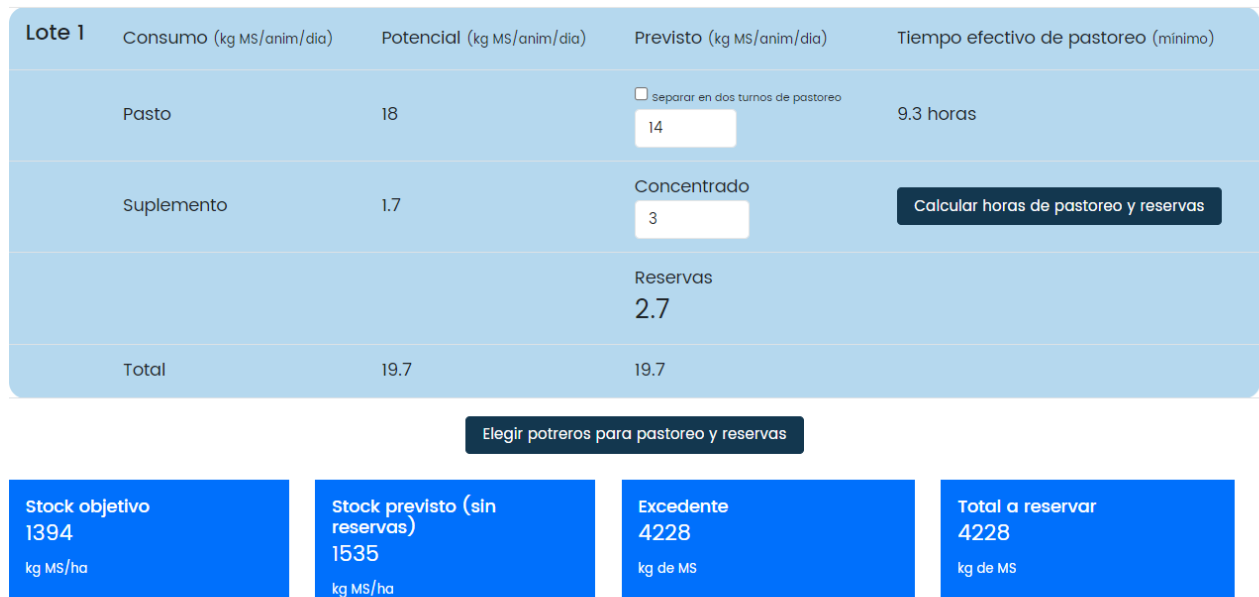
| Lote 1 | Consumo (kg MS/anim/dia) | Potencial (kg MS/anim/dia) | Previsto (kg MS/anim/dia) | Tiempo efectivo de pastoreo (minimo) |
|---|---|---|---|---|
| | Pasto | 18 | Separar en dos turnos de pastoreo 14 | 9.3 horas |
| | Suplemento | 1.7 | Concentrado 3 | Calcular horas de pastoreo y reservas |
| | | | Reservas 2.7 | |
| | Total | 19.7 | 19.7 | |

Elegir potreros para pastoreo y reservas

Stock objetivo
1394
kg MS/ha

Stock previsto (sin reservas)
1535
kg MS/ha

Excedente
4228
kg de MS

Total a reservar
4228
kg de MS